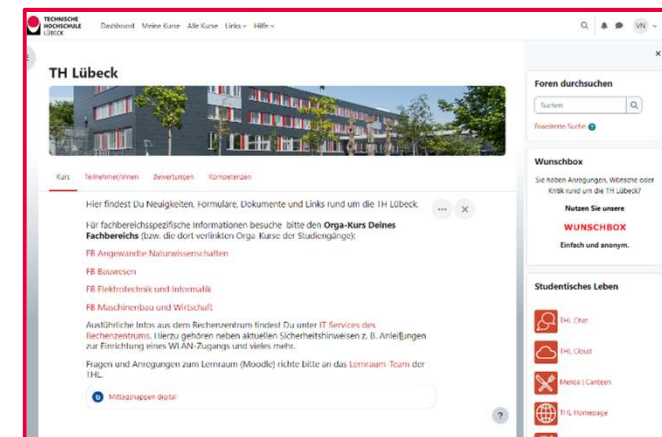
TECHNISCHE HOCHSCHULE LÜBECK
Dashboard Meine Kurse Alle Kurse Links Hilfe
VN

TH Lübeck

Kurs Teilnehmer/innen Bewertungen Kompetenzen

Hier findest Du Neuigkeiten, Formulare, Dokumente und Links rund um die TH Lübeck.

Für fachbereichsspezifische Informationen besuche bitte den **Orga-Kurs Deines Fachbereichs** (bzw. die dort verlinkten Orga-Kurse der Studiengänge):

FB Angewandte Naturwissenschaften

FB Bauwesen

FB Elektrotechnik und Informatik

FB Maschinenbau und Wirtschaft

Ausführliche Infos aus dem Rechenzentrum findest Du unter IT Services des Rechenzentrums. Hierzu gehören neben aktuellen Sicherheitshinweisen z. B. Anleitungen zur Einrichtung eines WLAN-Zugangs und vieles mehr.

Fragen und Anregungen zum Lernraum (Moodle) richte bitte an das Lernraum-Team der THL.

Mittagshappen digital

Foren durchsuchen
Suchen
Erweiterte Suche

Wunschbox
Sie haben Anregungen, Wünsche oder Kritik rund um die TH Lübeck?
Nutzen Sie unsere
WUNSCHBOX
Einfach und anonym.

Studentisches Leben
THL Chat
THL Cloud
Mensa | Canteen
THL Homepage